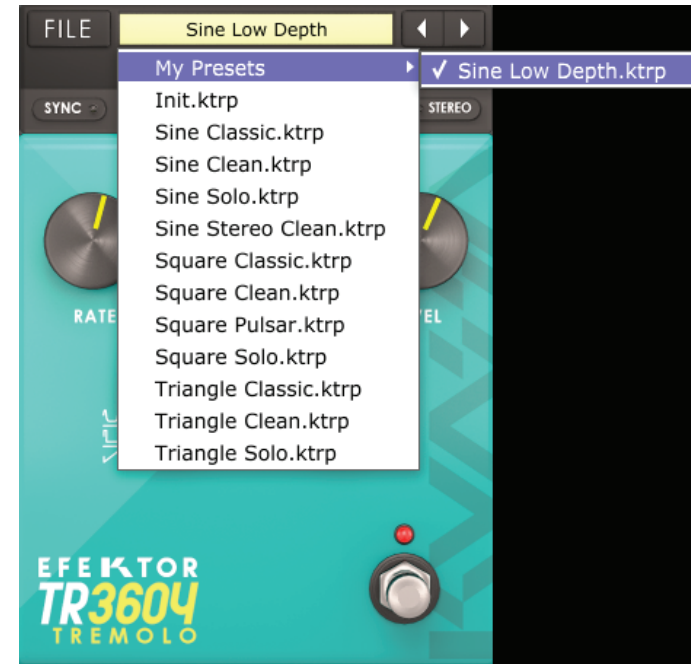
FILE
Sine Low Depth
SYNC
STEREO
My Presets
✓ Sine Low Depth.ktrp
Init.ktrp
Sine Classic.ktrp
Sine Clean.ktrp
Sine Solo.ktrp
Sine Stereo Clean.ktrp
Square Classic.ktrp
Square Clean.ktrp
Square Pulsar.ktrp
Square Solo.ktrp
Triangle Classic.ktrp
Triangle Clean.ktrp
Triangle Solo.ktrp
RATE
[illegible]EL
EFEKTOR
TR3604
TREMOLO